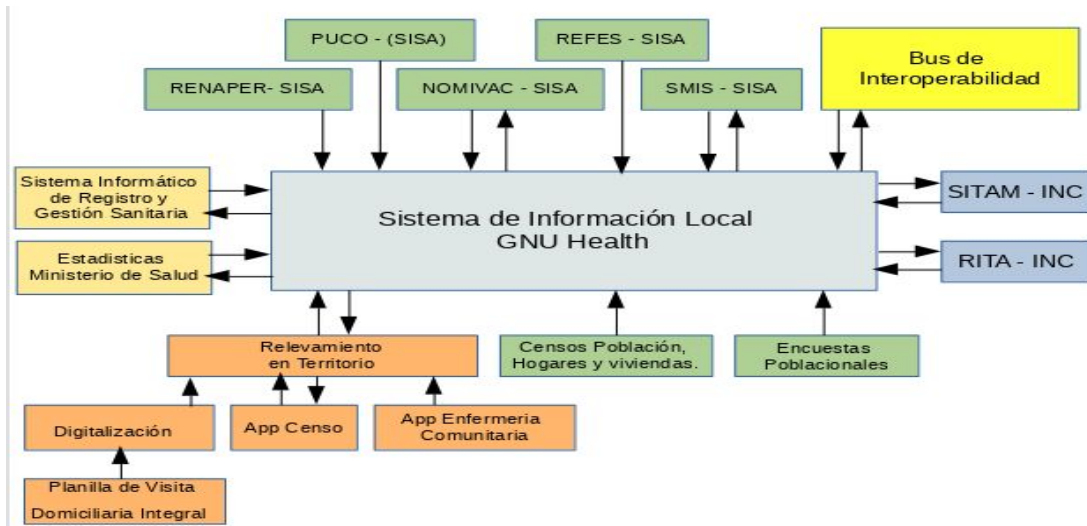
PUCO - (SISA)

REFES - SISA

Bus de Interoperabilidad

RENAPER- SISA

NOMIVAC - SISA

SMIS - SISA

Sistema Informático de Registro y Gestión Sanitaria

Sistema de Información Local GNU Health

SITAM - INC

Estadisticas Ministerio de Salud

RITA - INC

Relevamiento en Territorio

Censos Población, Hogares y viviendas.

Encuestas Poblacionales

Digitalización

App Censo

App Enfermeria Comunitaria

Planilla de Visita Domiciliaria Integral